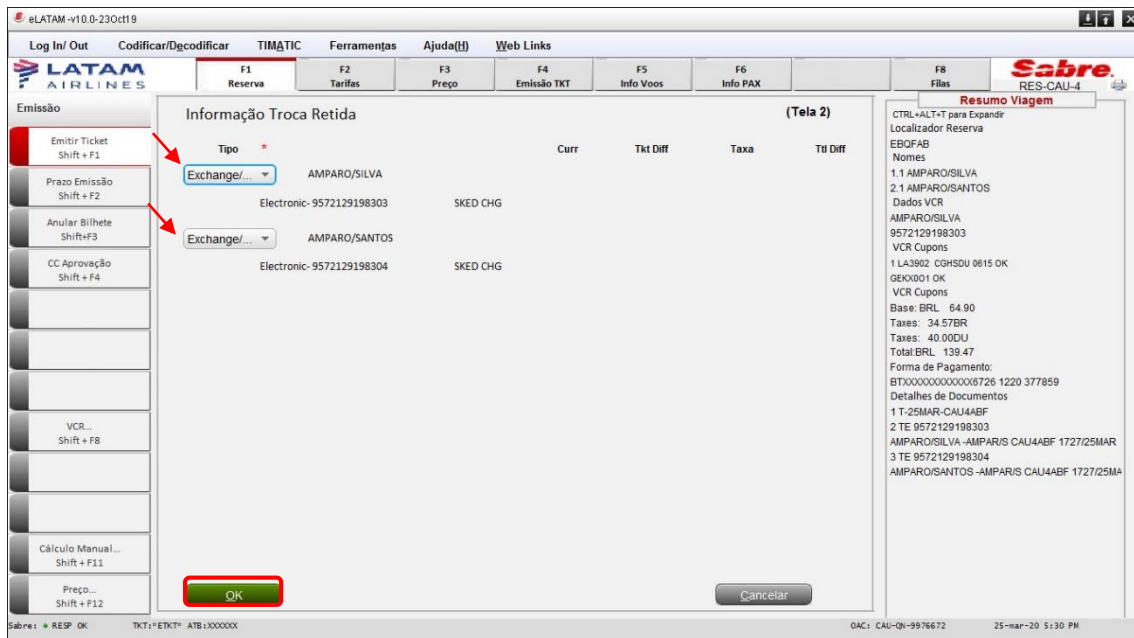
eLATAM -v10.0-23Oct19

Log In/ Out | Codificar/Decodificar | TIMATIC | Ferramentas | Ajuda(H) | Web Links

LATAM AIRLINES

F1 Reserva | F2 Tarifas | F3 Preço | F4 Emissão TKT | F5 Info Voos | F6 Info PAX | F8 Filas

Sabre. RES-CAU-4

Emissão

Emitir Ticket Shift + F1
Prazo Emissão Shift + F2
Anular Bilhete Shift+F3
CC Aprovação Shift + F4
VCR... Shift + F8
Cálculo Manual... Shift + F11
Preço... Shift + F12

Informação Troca Retida (Tela 2)

| Tipo * | | Curr | Tkt Diff | Taxa | Ttl Diff |
|---|---|---|---|---|---|
| Exchange/... | AMPARO/SILVA | | | | |
| | Electronic- 9572129198303 SKED CHG | | | | |
| Exchange/... | AMPARO/SANTOS | | | | |
| | Electronic- 9572129198304 SKED CHG | | | | |

OK | Cancelar

Resumo Viagem
CTRL+ALT+T para Expandir
Localizador Reserva
EBQFAB
Nomes
1.1 AMPARO/SILVA
2.1 AMPARO/SANTOS
Dados VCR
AMPARO/SILVA
9572129198303
VCR Cupons
1 LA3902 CGHSDU 0615 OK
GEKX0O1 OK
VCR Cupons
Base: BRL 64.90
Taxes: 34.57BR
Taxes: 40.00DU
Total:BRL 139.47
Forma de Pagamento:
BTXXXXXXXXXXXX6726 1220 377859
Detalhes de Documentos
1 T-25MAR-CAU4ABF
2 TE 9572129198303
AMPARO/SILVA -AMPAR/S CAU4ABF 1727/25MAR
3 TE 9572129198304
AMPARO/SANTOS -AMPAR/S CAU4ABF 1727/25MA

Sabre: ● RESP OK TKT:*ETKT* ATB:XXXXXX OAC: CAU-QN-9976672 25-mar-20 5:30 PM